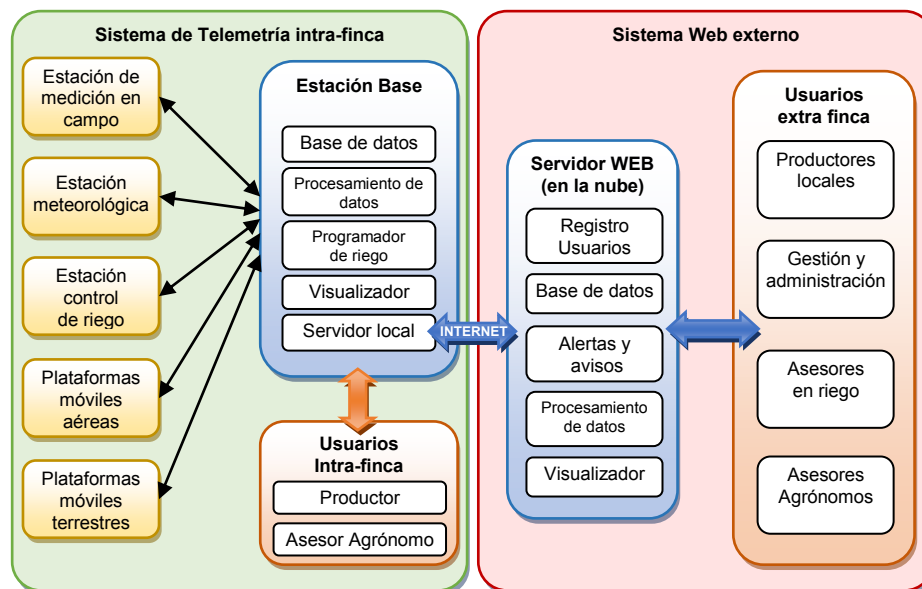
Sistema de Telemetría intra-finca

Estación de medición en campo

Estación meteorológica

Estación control de riego

Plataformas móviles aéreas

Plataformas móviles terrestres

Estación Base

Base de datos

Procesamiento de datos

Programador de riego

Visualizador

Servidor local

Usuarios Intra-finca

Productor

Asesor Agrónomo

INTERNET

Sistema Web externo

Servidor WEB (en la nube)

Registro Usuarios

Base de datos

Alertas y avisos

Procesamiento de datos

Visualizador

Usuarios extra finca

Productores locales

Gestión y administración

Asesores en riego

Asesores Agrónomos